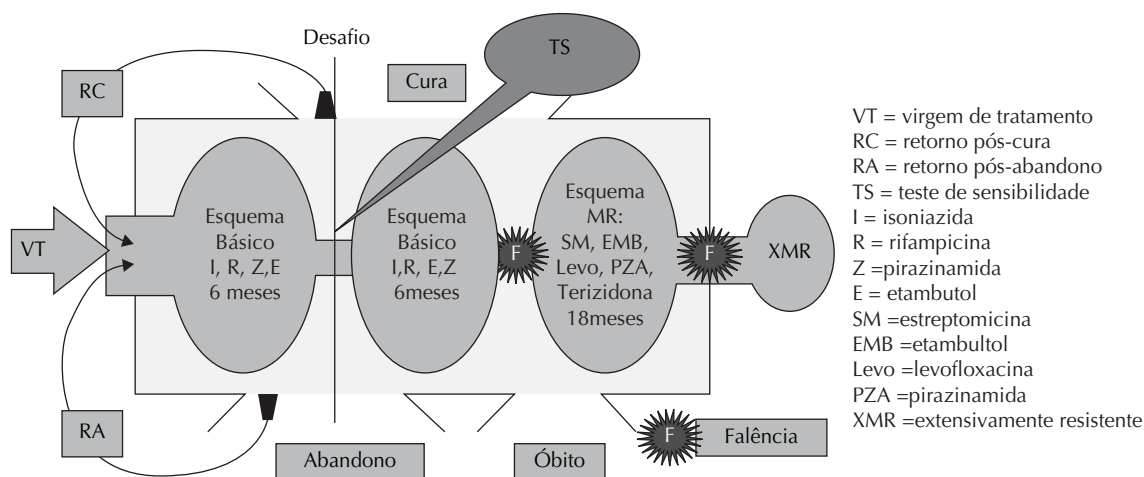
Desafio

TS

RC

Cura

VT

Esquema Básico I, R, Z,E 6 meses

Esquema Básico I,R, E,Z 6meses

F

Esquema MR: SM, EMB, Levo, PZA, Terizidona 18meses

F

XMR

RA

Abandono

Óbito

F

Falência

VT = virgem de tratamento
RC = retorno pós-cura
RA = retorno pós-abandono
TS = teste de sensibilidade
I = isoniazida
R = rifampicina
Z =pirazinamida
E = etambutol
SM =estreptomicina
EMB =etambultol
Levo =levofloxacina
PZA =pirazinamida
XMR =extensivamente resistente